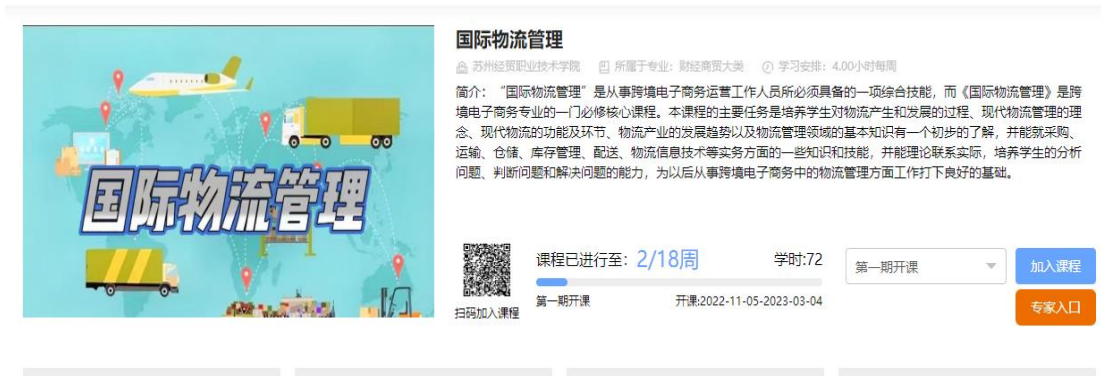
国际物流管理

国际物流管理

苏州经贸职业技术学院　所属于专业：财经商贸大类　学习安排：4.00小时每周

简介："国际物流管理"是从事跨境电子商务运营工作人员所必须具备的一项综合技能，而《国际物流管理》是跨境电子商务专业的一门必修核心课程。本课程的主要任务是培养学生对物流产生和发展的过程、现代物流管理的理念、现代物流的功能及环节、物流产业的发展趋势以及物流管理领域的基本知识有一个初步的了解，并能就采购、运输、仓储、库存管理、配送、物流信息技术等实务方面的一些知识和技能，并能理论联系实际，培养学生的分析问题、判断问题和解决问题的能力，为以后从事跨境电子商务中的物流管理方面工作打下良好的基础。

扫码加入课程

课程已进行至：2/18周　学时:72

第一期开课　开课:2022-11-05-2023-03-04

第一期开课

加入课程

专家入口